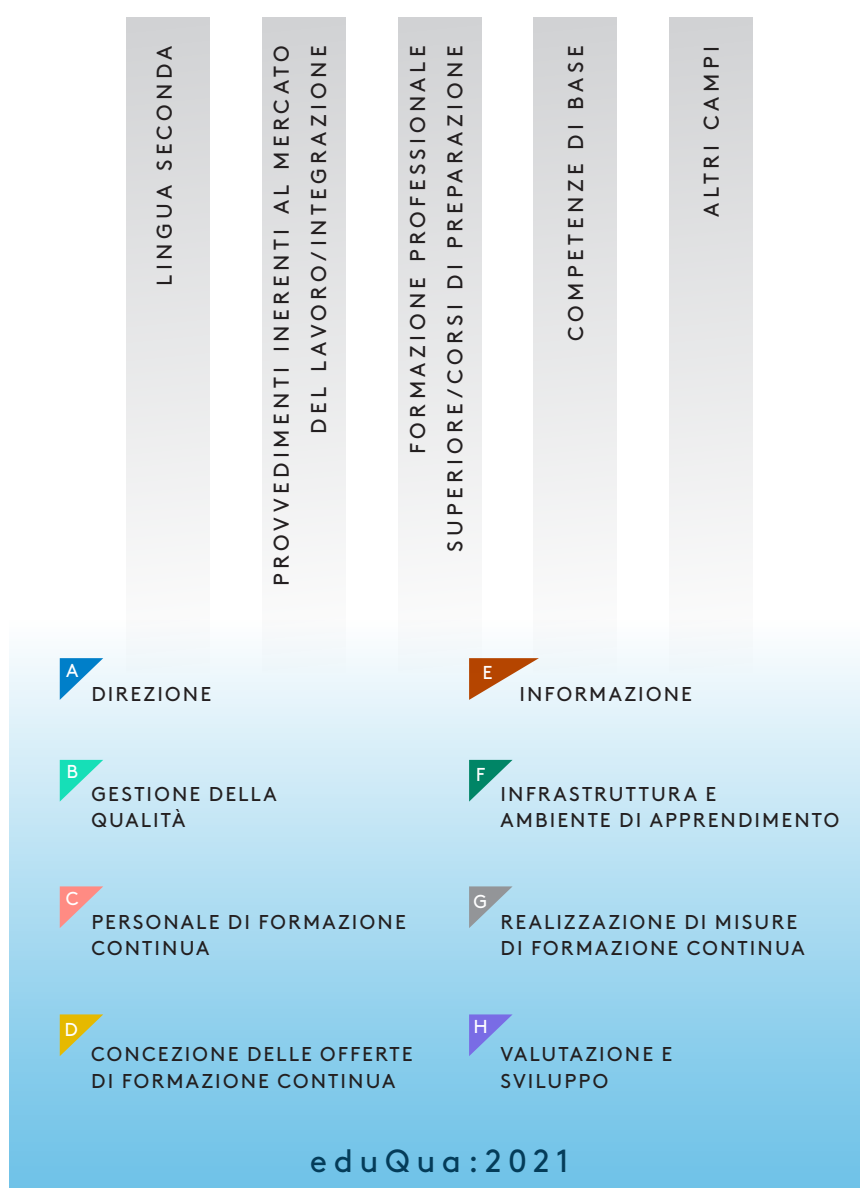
LINGUA SECONDA

PROVVEDIMENTI INERENTI AL MERCATO DEL LAVORO/INTEGRAZIONE

FORMAZIONE PROFESSIONALE SUPERIORE/CORSI DI PREPARAZIONE

COMPETENZE DI BASE

ALTRI CAMPI

A
DIREZIONE

B
GESTIONE DELLA QUALITÀ

C
PERSONALE DI FORMAZIONE CONTINUA

D
CONCEZIONE DELLE OFFERTE DI FORMAZIONE CONTINUA

E
INFORMAZIONE

F
INFRASTRUTTURA E AMBIENTE DI APPRENDIMENTO

G
REALIZZAZIONE DI MISURE DI FORMAZIONE CONTINUA

H
VALUTAZIONE E SVILUPPO

eduQua:2021